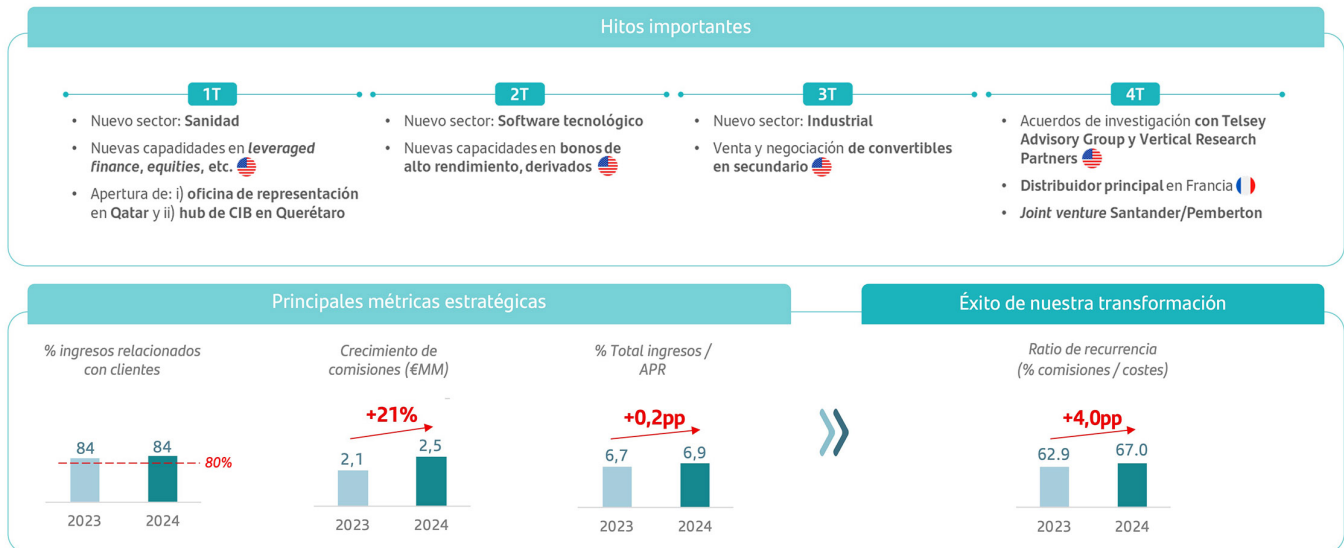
Hitos importantes

1T

- Nuevo sector: **Sanidad**
- Nuevas capacidades en ***leveraged finance*, *equities*, etc.**
- Apertura de: i) **oficina de representación** en **Qatar** y ii) **hub de CIB en Querétaro**

2T

- Nuevo sector: **Software tecnológico**
- Nuevas capacidades en **bonos de alto rendimiento, derivados**

3T

- Nuevo sector: **Industrial**
- Venta y negociación **de convertibles en secundario**

4T

- Acuerdos de investigación **con Telsey Advisory Group y Vertical Research Partners**
- **Distribuidor principal** en Francia
- ***Joint venture* Santander/Pemberton**

Principales métricas estratégicas

% ingresos relacionados con clientes

84 84 80%

2023 2024

Crecimiento de comisiones (€MM)

+21%

2,1 2,5

2023 2024

% Total ingresos / APR

+0,2pp

6,7 6,9

2023 2024

Éxito de nuestra transformación

Ratio de recurrencia (% comisiones / costes)

+4,0pp

62.9 67.0

2023 2024